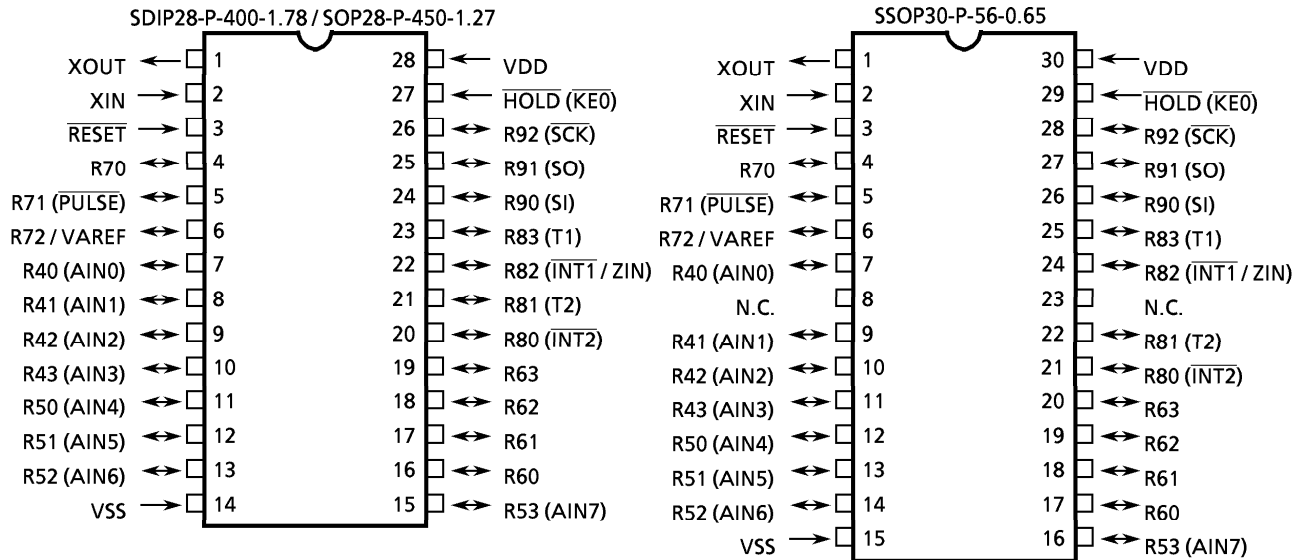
SDIP28-P-400-1.78 / SOP28-P-450-1.27

XOUT 1
XIN 2
$\overline{RESET}$ 3
R70 4
R71 ($\overline{PULSE}$) 5
R72 / VAREF 6
R40 (AIN0) 7
R41 (AIN1) 8
R42 (AIN2) 9
R43 (AIN3) 10
R50 (AIN4) 11
R51 (AIN5) 12
R52 (AIN6) 13
VSS 14

28 VDD
27 $\overline{HOLD}$ ($\overline{KE0}$)
26 R92 ($\overline{SCK}$)
25 R91 (SO)
24 R90 (SI)
23 R83 (T1)
22 R82 ($\overline{INT1}$ / ZIN)
21 R81 (T2)
20 R80 ($\overline{INT2}$)
19 R63
18 R62
17 R61
16 R60
15 R53 (AIN7)

SSOP30-P-56-0.65

XOUT 1
XIN 2
$\overline{RESET}$ 3
R70 4
R71 ($\overline{PULSE}$) 5
R72 / VAREF 6
R40 (AIN0) 7
N.C. 8
R41 (AIN1) 9
R42 (AIN2) 10
R43 (AIN3) 11
R50 (AIN4) 12
R51 (AIN5) 13
R52 (AIN6) 14
VSS 15

30 VDD
29 $\overline{HOLD}$ ($\overline{KE0}$)
28 R92 ($\overline{SCK}$)
27 R91 (SO)
26 R90 (SI)
25 R83 (T1)
24 R82 ($\overline{INT1}$ / ZIN)
23 N.C.
22 R81 (T2)
21 R80 ($\overline{INT2}$)
20 R63
19 R62
18 R61
17 R60
16 R53 (AIN7)